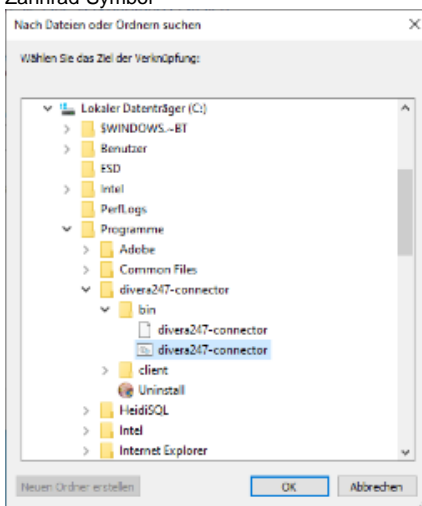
Zahnrad Symbol

Nach Dateien oder Ordnern suchen

Wählen Sie das Ziel der Verknüpfung:

Lokaler Datenträger (C:)
$WINDOWS.~BT
Benutzer
ESD
Intel
PerfLogs
Programme
Adobe
Common Files
divera247-connector
bin
divera247-connector
divera247-connector
client
Uninstall
HeidiSQL
Intel
Internet Explorer

Neuen Ordner erstellen
OK
Abbrechen